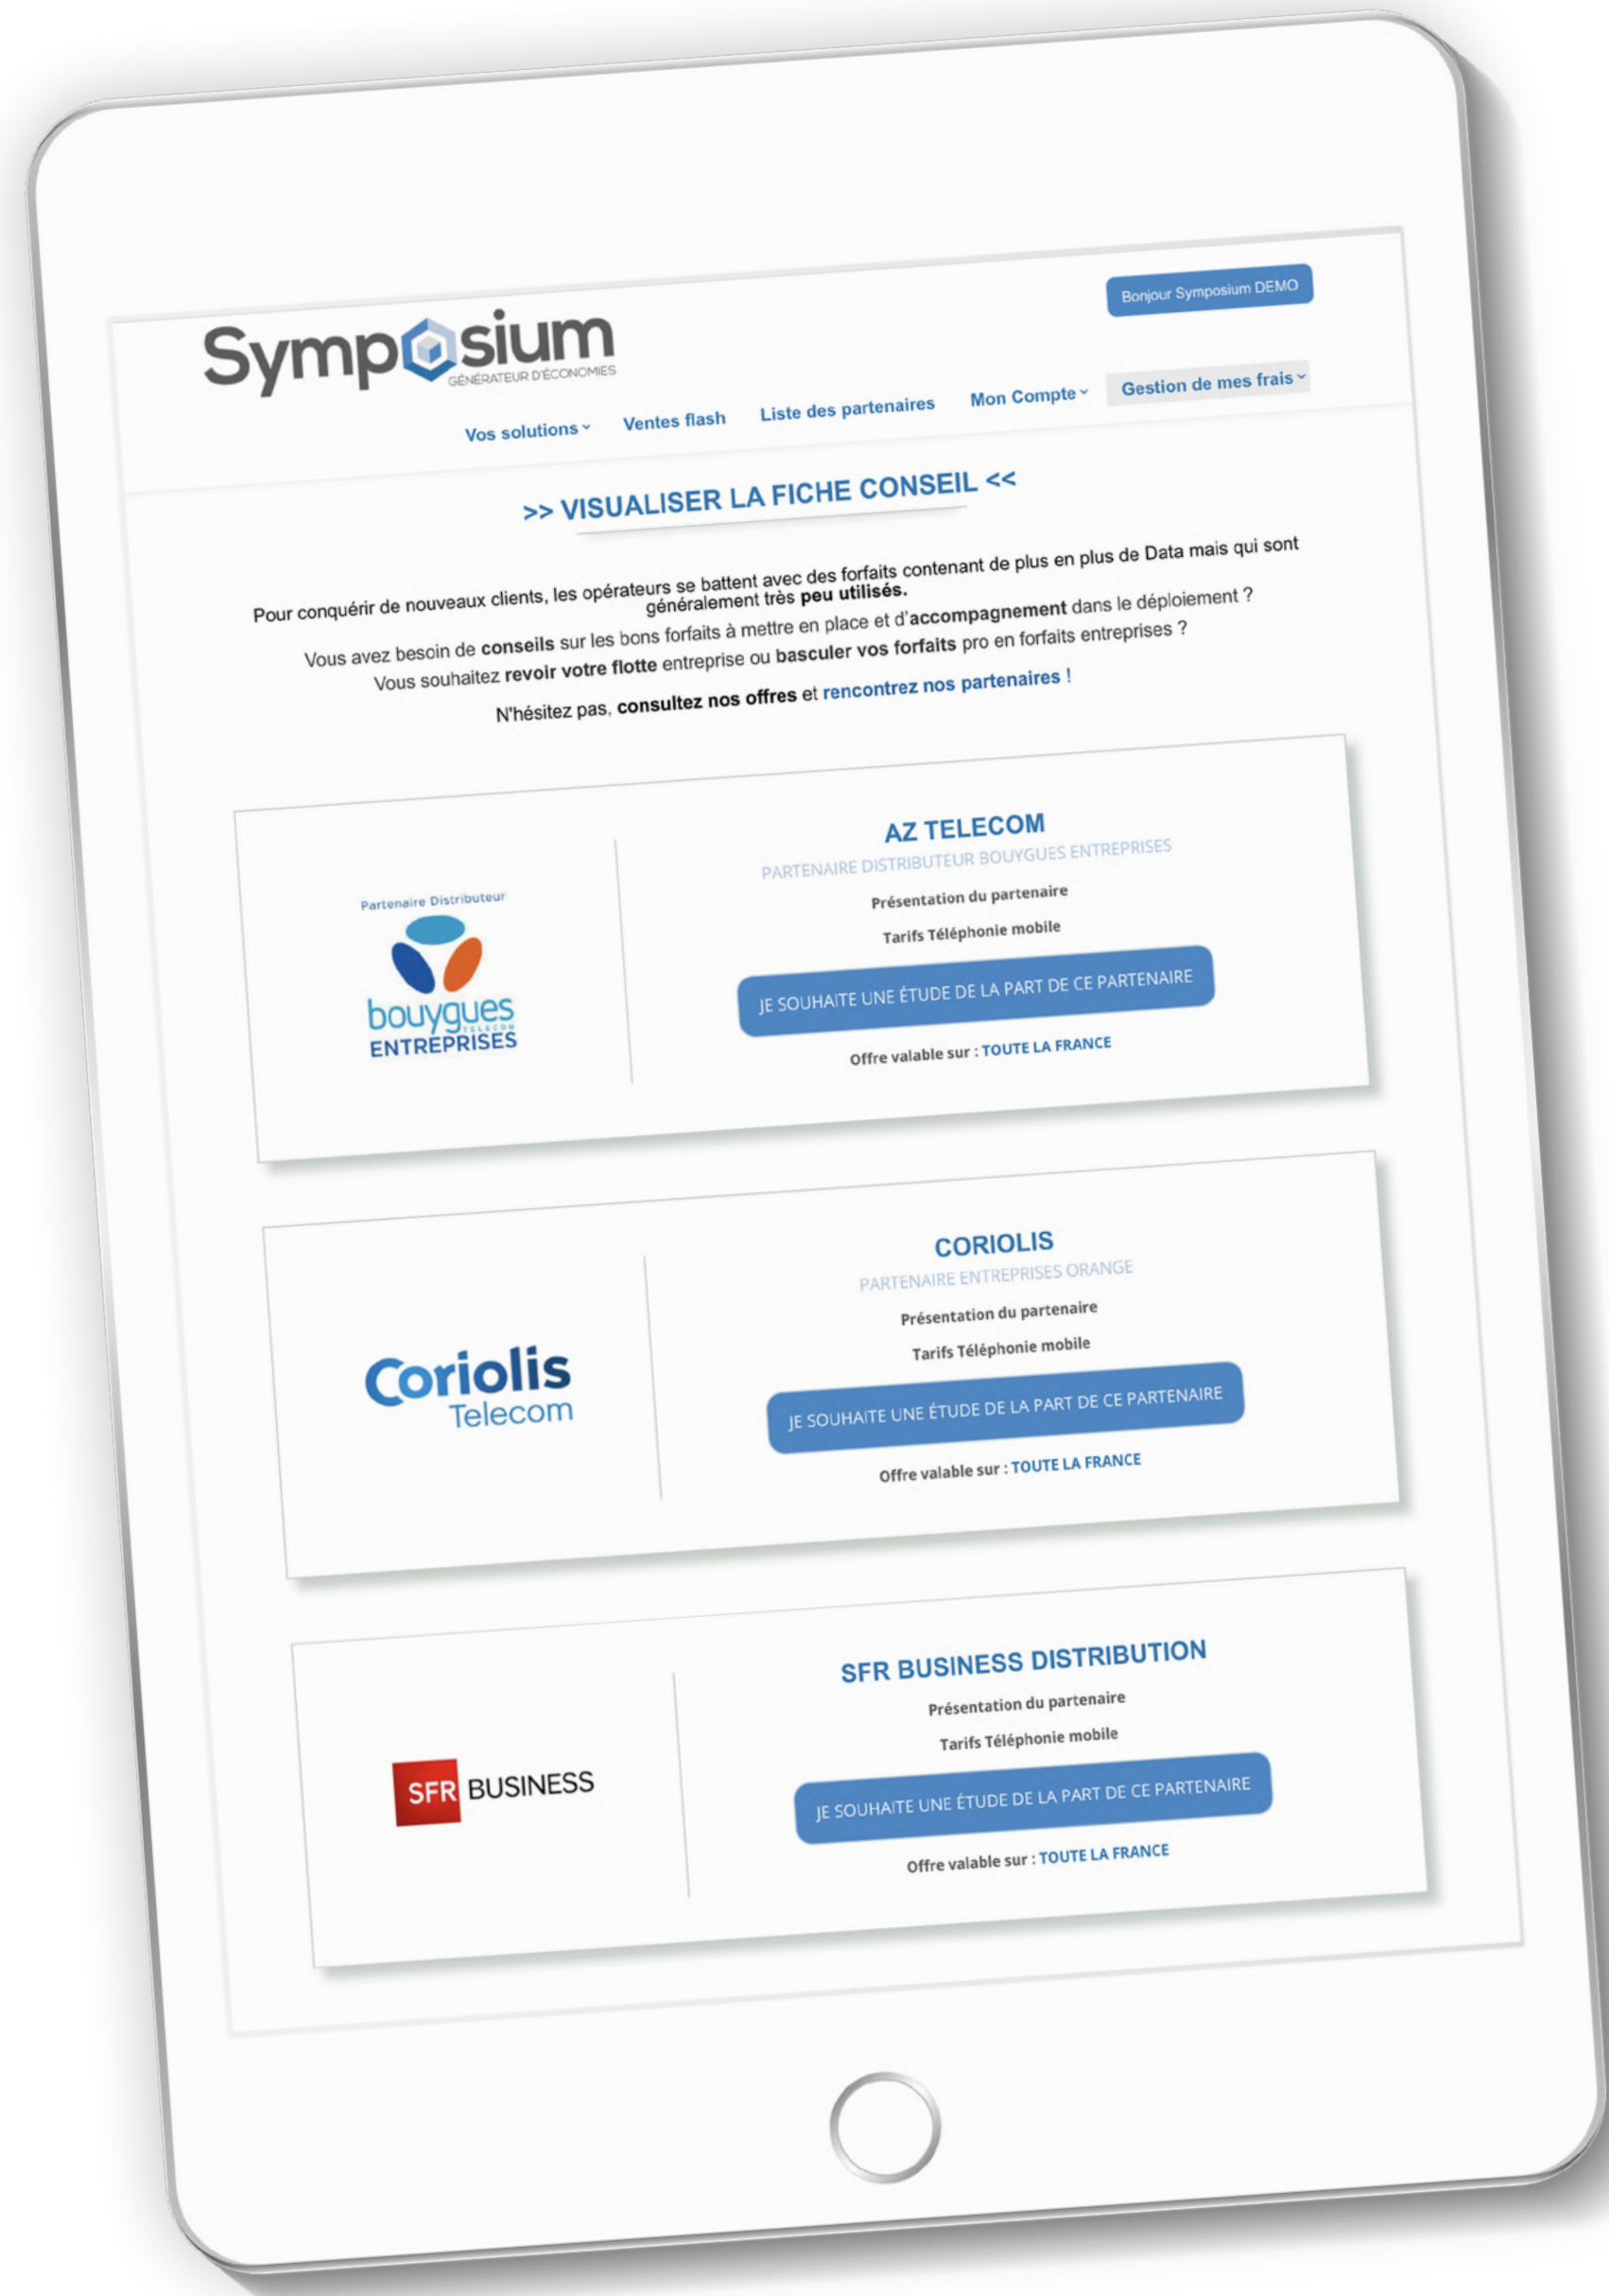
Bonjour Symposium DEMO

Symposium
GÉNÉRATEUR D'ÉCONOMIES

Vos solutions Ventes flash Liste des partenaires Mon Compte Gestion de mes frais

>> VISUALISER LA FICHE CONSEIL <<

Pour conquérir de nouveaux clients, les opérateurs se battent avec des forfaits contenant de plus en plus de Data mais qui sont généralement très **peu utilisés.**

Vous avez besoin de **conseils** sur les bons forfaits à mettre en place et d'**accompagnement** dans le déploiement ?
Vous souhaitez **revoir votre flotte** entreprise ou **basculer vos forfaits** pro en forfaits entreprises ?

N'hésitez pas, **consultez nos offres** et rencontrez nos partenaires !

Partenaire Distributeur
bouygues TELECOM ENTREPRISES

AZ TELECOM
PARTENAIRE DISTRIBUTEUR BOUYGUES ENTREPRISES
Présentation du partenaire
Tarifs Téléphonie mobile
JE SOUHAITE UNE ÉTUDE DE LA PART DE CE PARTENAIRE
Offre valable sur : TOUTE LA FRANCE

Coriolis Telecom

CORIOLIS
PARTENAIRE ENTREPRISES ORANGE
Présentation du partenaire
Tarifs Téléphonie mobile
JE SOUHAITE UNE ÉTUDE DE LA PART DE CE PARTENAIRE
Offre valable sur : TOUTE LA FRANCE

SFR BUSINESS

SFR BUSINESS DISTRIBUTION
Présentation du partenaire
Tarifs Téléphonie mobile
JE SOUHAITE UNE ÉTUDE DE LA PART DE CE PARTENAIRE
Offre valable sur : TOUTE LA FRANCE